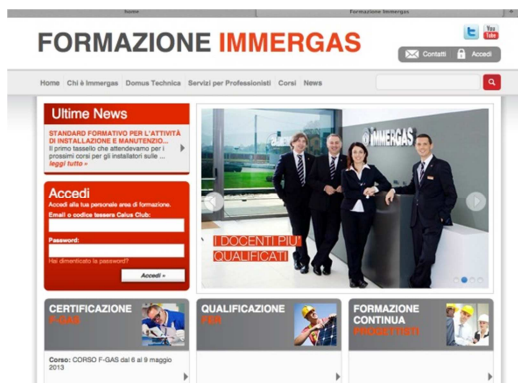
Home | Formazione Immergas

FORMAZIONE IMMERGAS

You Tube

Contatti | Accedi

Home | Chi è Immergas | Domus Technica | Servizi per Professionisti | Corsi | News

Ultime News

STANDARD FORMATIVO PER L'ATTIVITÀ DI INSTALLAZIONE E MANUTENZIO...
Il primo tassello che attendevamo per i prossimi corsi per gli installatori sua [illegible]
leggi tutto »

Accedi
Accedi alla tua personale area di formazione.
Email o codice tessera Caius Club:
Password:
Hai dimenticato la password?
Accedi »

IMMERGAS

I DOCENTI PIU' QUALIFICATI

CERTIFICAZIONE F-GAS

QUALIFICAZIONE FER

FORMAZIONE CONTINUA PROGETTISTI

Corso: CORSO F-GAS dal 6 al 9 maggio 2013